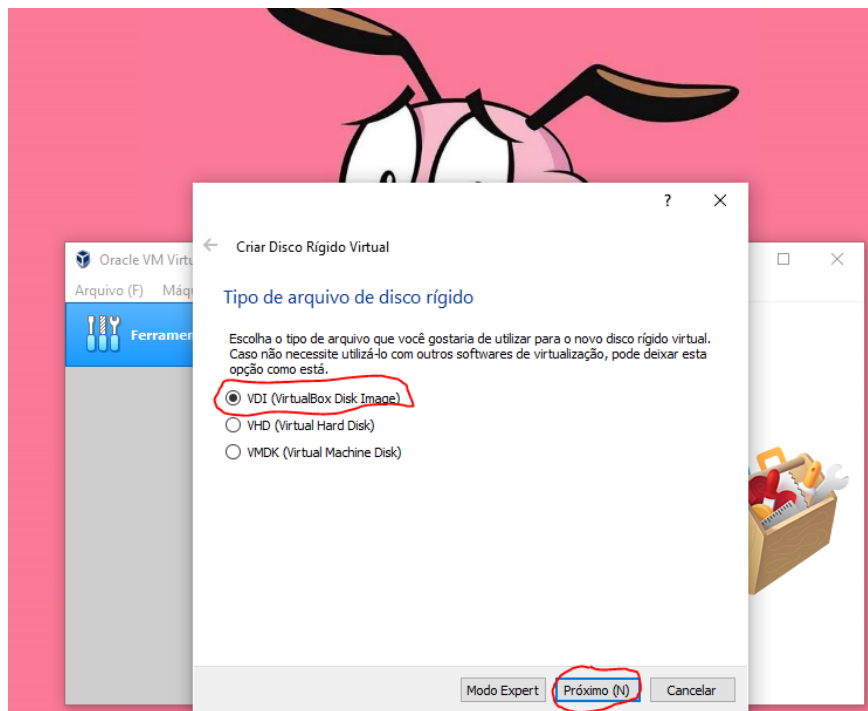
Oracle VM Virtu

Arquivo (F) Máqu

Ferramen

?

Criar Disco Rígido Virtual

Tipo de arquivo de disco rígido

Escolha o tipo de arquivo que você gostaria de utilizar para o novo disco rígido virtual. Caso não necessite utilizá-lo com outros softwares de virtualização, pode deixar esta opção como está.

VDI (VirtualBox Disk Image)

VHD (Virtual Hard Disk)

VMDK (Virtual Machine Disk)

Modo Expert

Próximo (N)

Cancelar